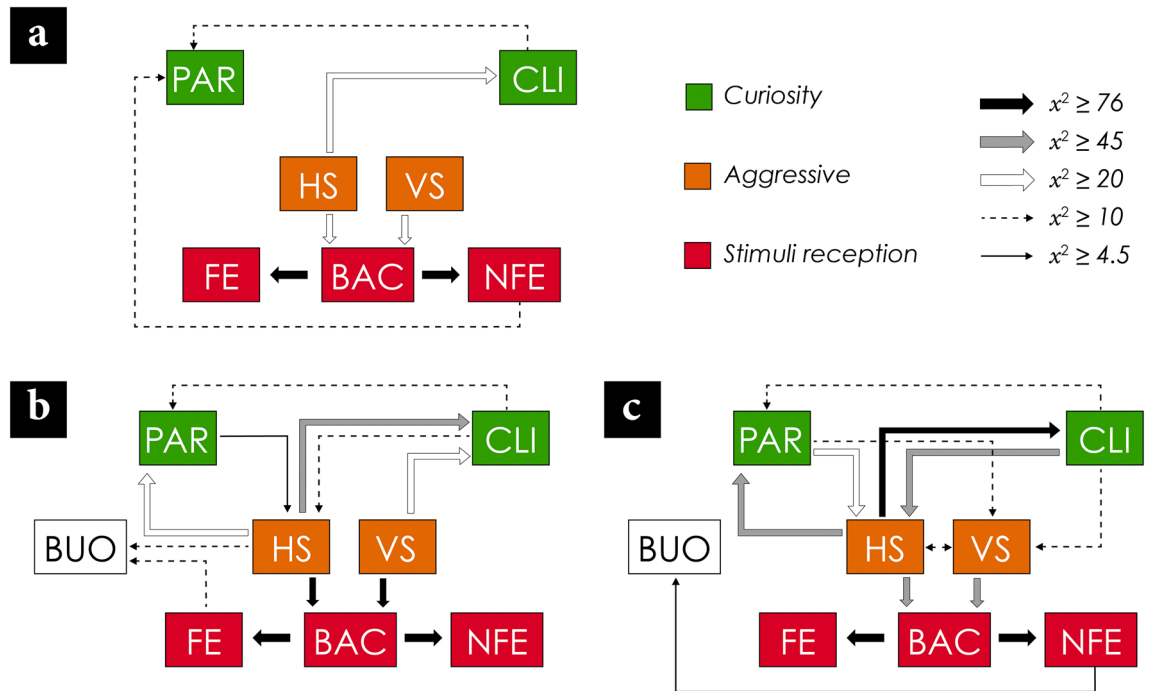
a

PAR

CLI

HS

VS

FE

BAC

NFE

Curiosity

Aggressive

Stimuli reception

$x^2 \geq 76$

$x^2 \geq 45$

$x^2 \geq 20$

$x^2 \geq 10$

$x^2 \geq 4.5$

b

PAR

CLI

BUO

HS

VS

FE

BAC

NFE

c

PAR

CLI

BUO

HS

VS

FE

BAC

NFE